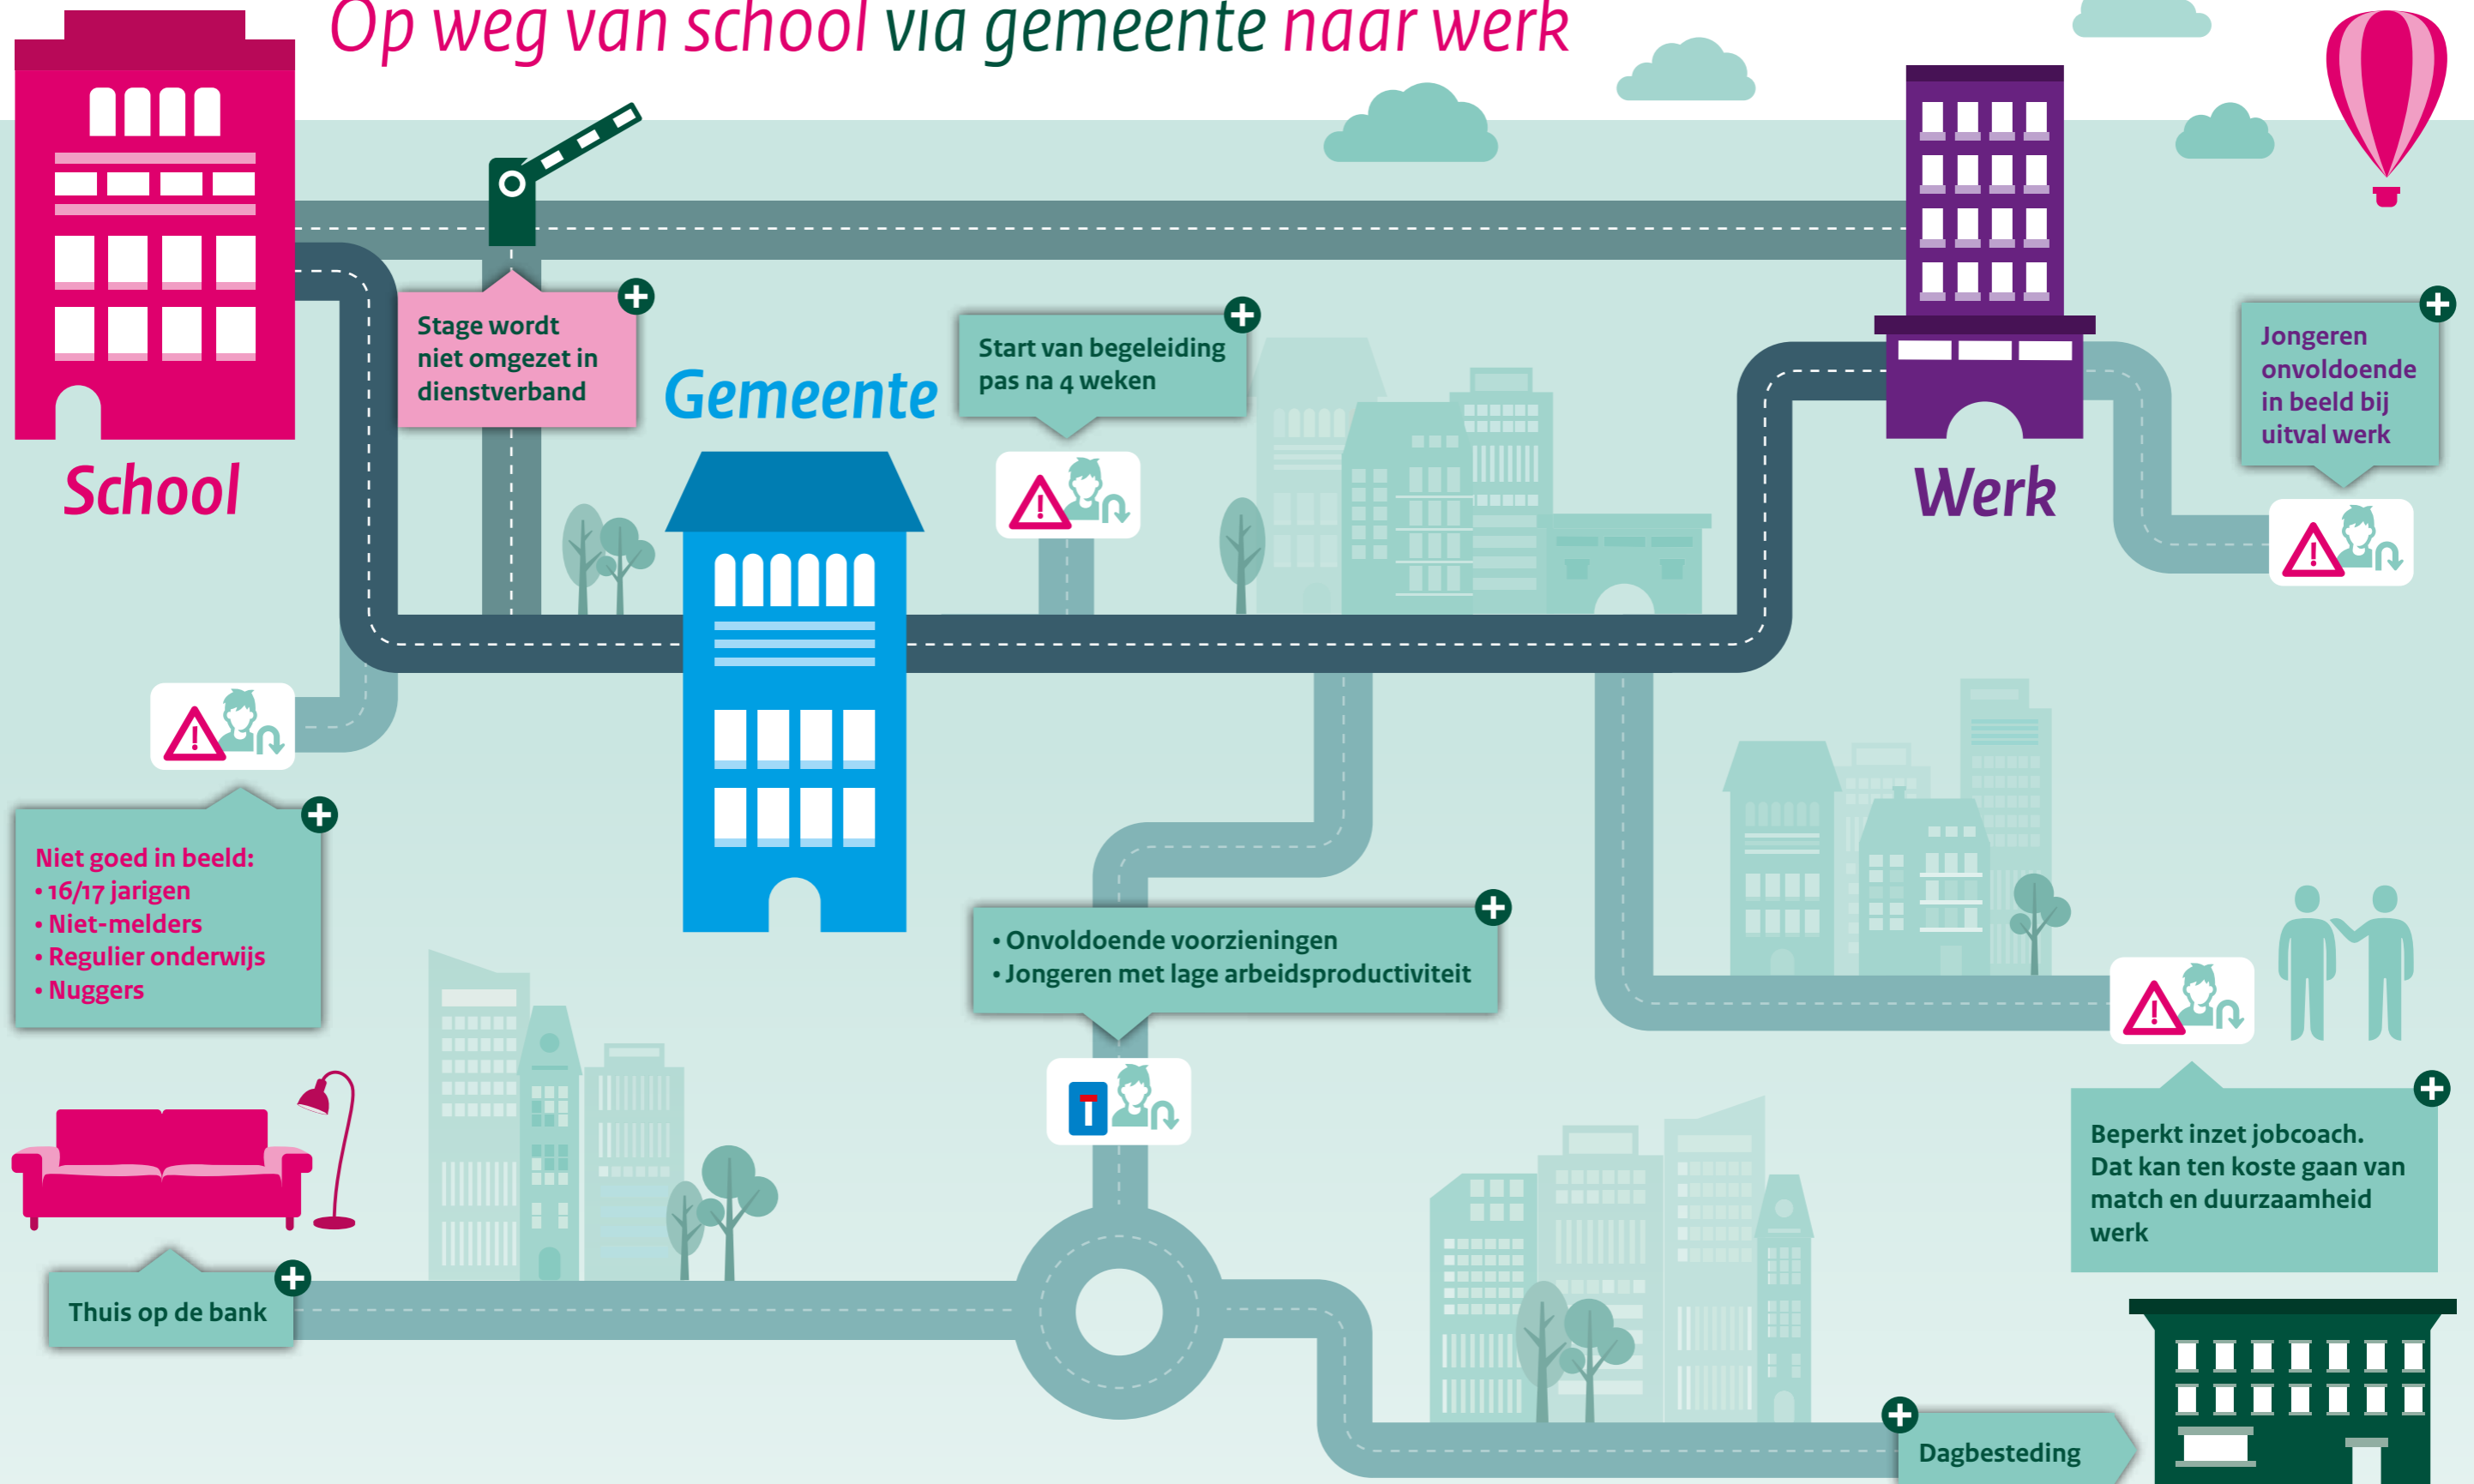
Op weg van school via gemeente naar werk

School

Stage wordt niet omgezet in dienstverband

Gemeente

Start van begeleiding pas na 4 weken

Werk

Jongeren onvoldoende in beeld bij uitval werk

Niet goed in beeld:
• 16/17 jarigen
• Niet-melders
• Regulier onderwijs
• Nuggers

• Onvoldoende voorzieningen
• Jongeren met lage arbeidsproductiviteit

Beperkt inzet jobcoach. Dat kan ten koste gaan van match en duurzaamheid werk

Thuis op de bank

Dagbesteding